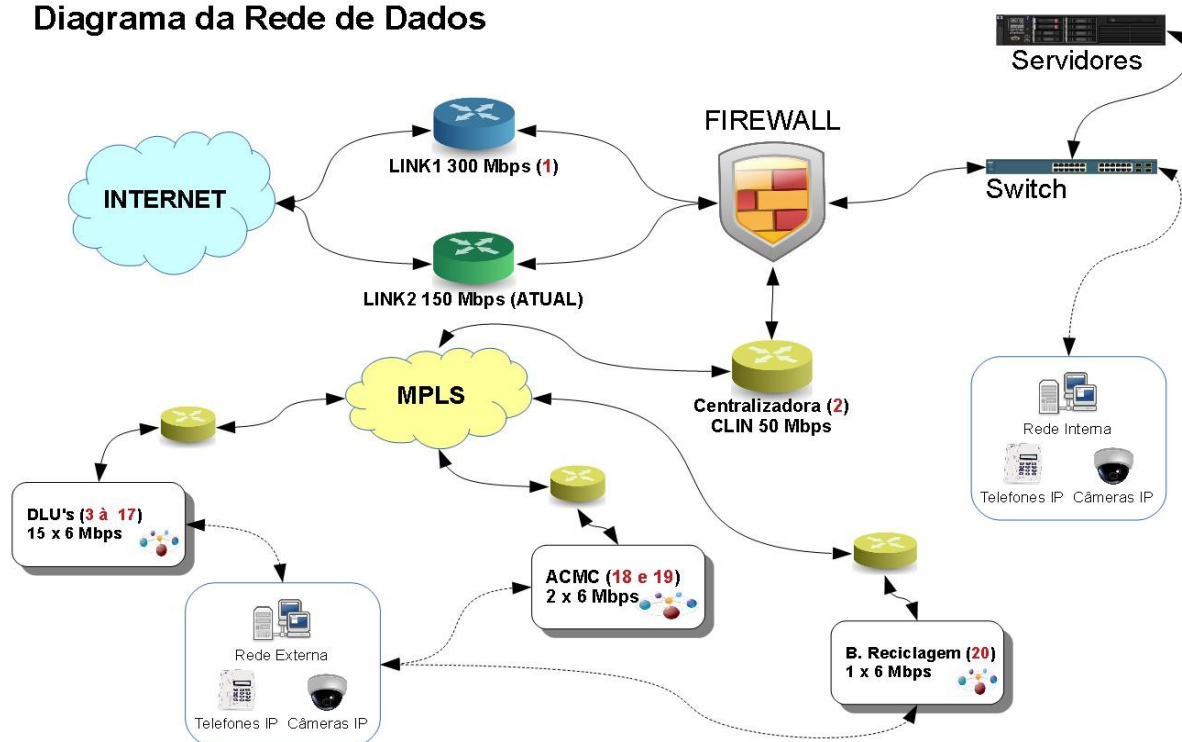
Diagrama da Rede de Dados

Servidores

FIREWALL

LINK1 300 Mbps (1)

INTERNET

Switch

LINK2 150 Mbps (ATUAL)

MPLS

Centralizadora (2)
CLIN 50 Mbps

Rede Interna

Telefones IP Câmeras IP

DLU's (3 à 17)
15 x 6 Mbps

ACMC (18 e 19)
2 x 6 Mbps

Rede Externa

Telefones IP Câmeras IP

B. Reciclagem (20)
1 x 6 Mbps